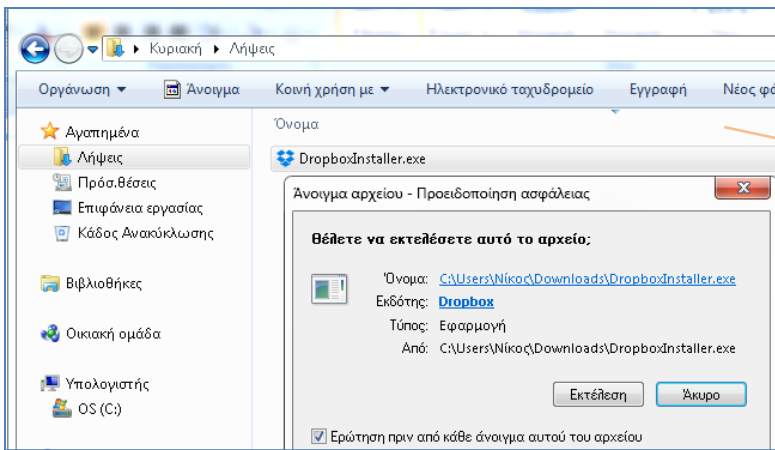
Κυριακή ▸ Λήψεις

Οργάνωση ▾ Άνοιγμα Κοινή χρήση με ▾ Ηλεκτρονικό ταχυδρομείο Εγγραφή Νέος φ

Αγαπημένα
Λήψεις
Πρόσ.θέσεις
Επιφάνεια εργασίας
Κάδος Ανακύκλωσης

Βιβλιοθήκες

Οικιακή ομάδα

Υπολογιστής
OS (C:)

Όνομα
DropboxInstaller.exe

Άνοιγμα αρχείου - Προειδοποίηση ασφαλείας

Θέλετε να εκτελέσετε αυτό το αρχείο;

Όνομα: C:\Users\Νίκος\Downloads\DropboxInstaller.exe
Εκδότης: Dropbox
Τύπος: Εφαρμογή
Από: C:\Users\Νίκος\Downloads\DropboxInstaller.exe

Εκτέλεση Άκυρο

Ερώτηση πριν από κάθε άνοιγμα αυτού του αρχείου